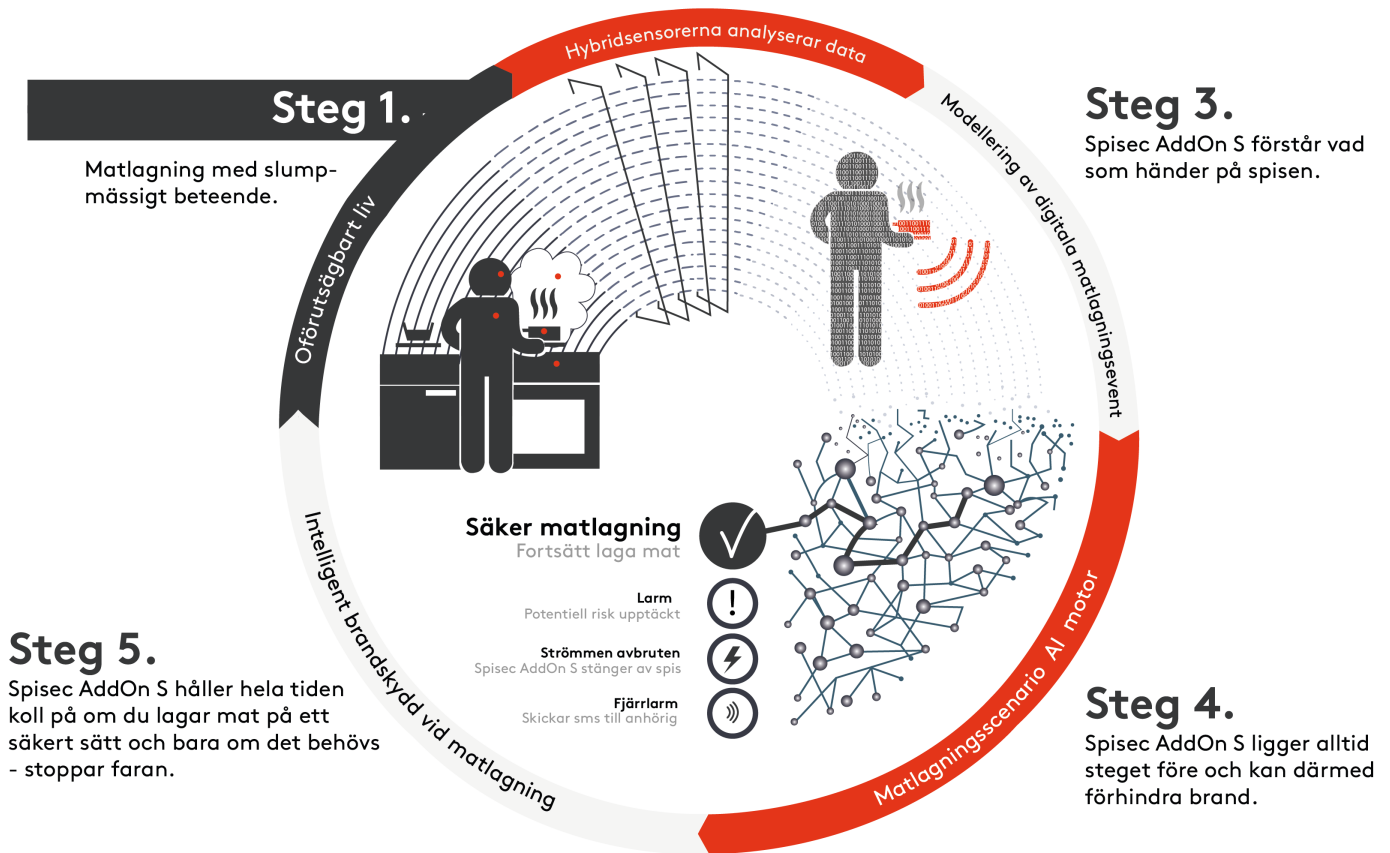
Steg 1.

Matlagning med slumpmässigt beteende.

Oförutsägbart liv

Hybridsensorerna analyserar data

Steg 3.

Spisec AddOn S förstår vad som händer på spisen.

Modellering av digitala matlagningsevent

Säker matlagning
Fortsätt laga mat

Larm
Potentiell risk upptäckt

Strömmen avbruten
Spisec AddOn S stänger av spis

Fjärrlarm
Skickar sms till anhörig

Steg 5.

Spisec AddOn S håller hela tiden koll på om du lagar mat på ett säkert sätt och bara om det behövs - stoppar faran.

Intelligent brandskydd vid matlagning

Matlagningsscenario AI motor

Steg 4.

Spisec AddOn S ligger alltid steget före och kan därmed förhindra brand.